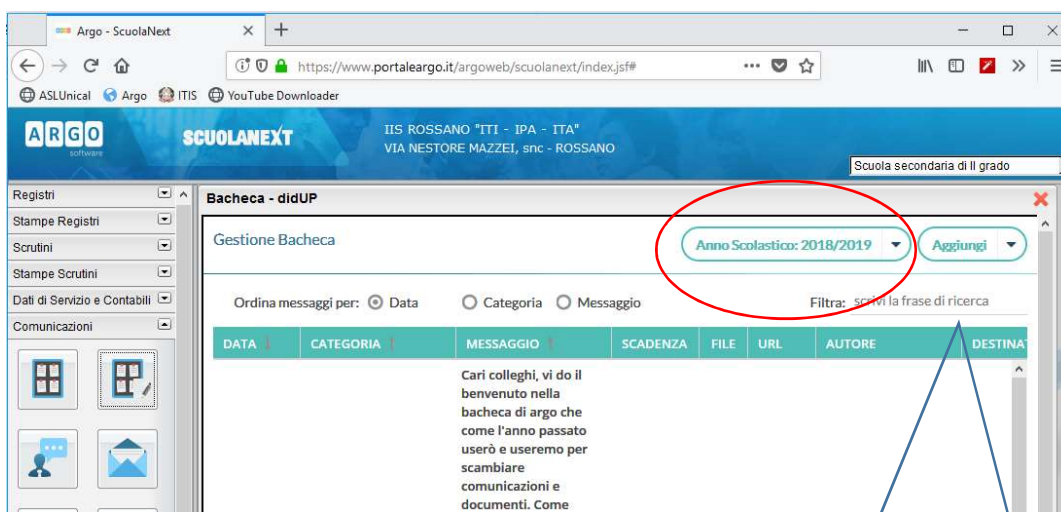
Argo - ScuolaNext
https://www.portaleargo.it/argoweb/scuolanext/index.jsf#
ASLUnical Argo ITIS YouTube Downloader

ARGO software SCUOLANEXT IIS ROSSANO "ITI - IPA - ITA" VIA NESTORE MAZZEI, snc - ROSSANO
Scuola secondaria di II grado

Registri
Stampe Registri
Scrutini
Stampe Scrutini
Dati di Servizio e Contabili
Comunicazioni

Bacheca - didUP
Gestione Bacheca
Anno Scolastico: 2018/2019
Aggiungi

Ordina messaggi per: Data Categoria Messaggio
Filtra: scrivi la frase di ricerca

| DATA | CATEGORIA | MESSAGGIO | SCADENZA | FILE | URL | AUTORE | DESTINAT |
|---|---|---|---|---|---|---|---|
| | | Cari colleghi, vi do il benvenuto nella bacheca di argo che come l'anno passato userò e useremo per scambiare comunicazioni e documenti. Come | | | | | |